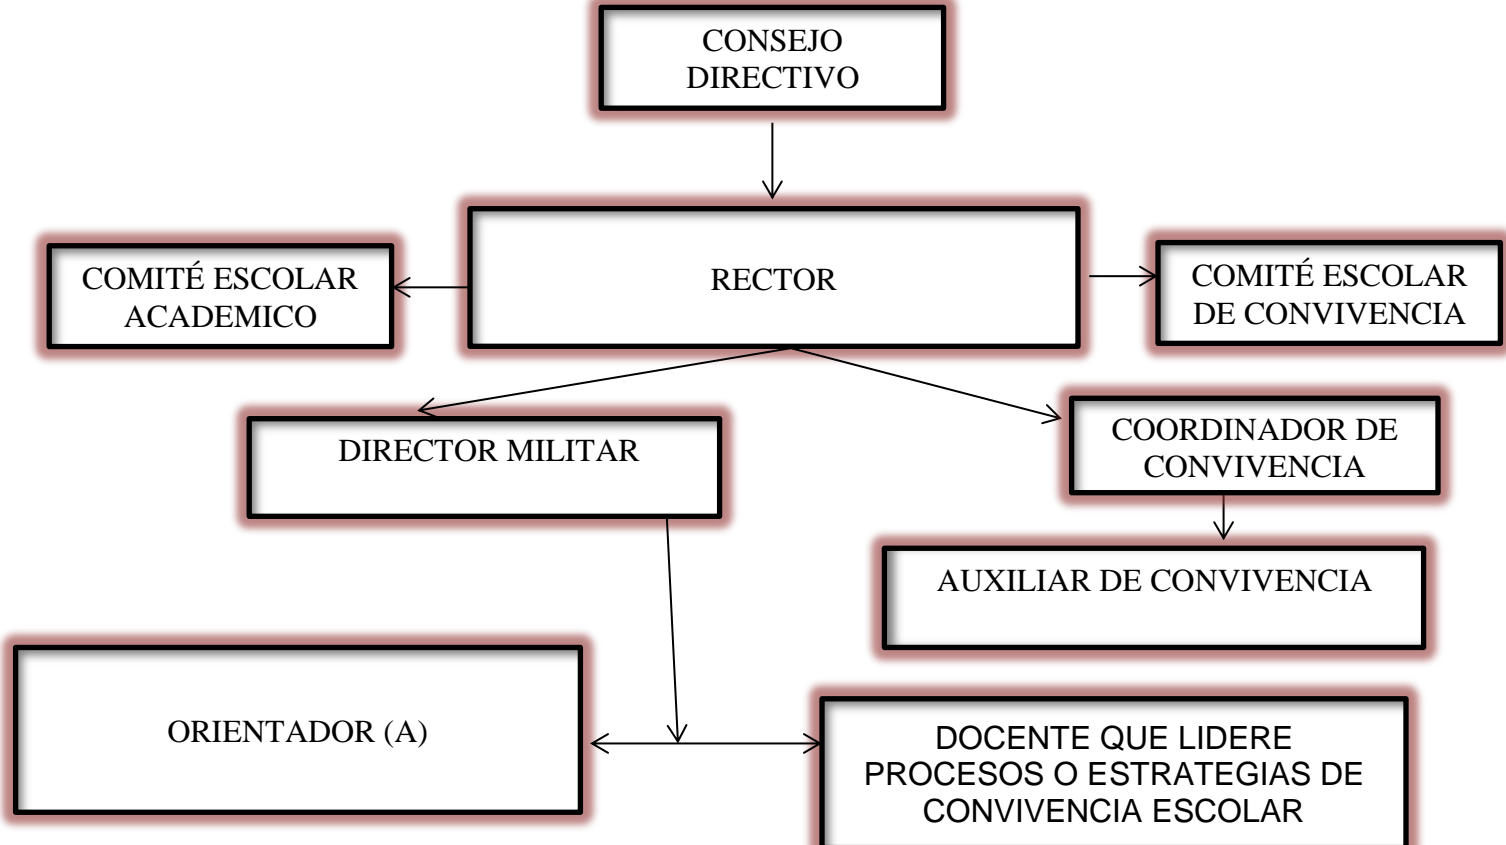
CONSEJO DIRECTIVO

RECTOR

COMITÉ ESCOLAR ACADEMICO

COMITÉ ESCOLAR DE CONVIVENCIA

DIRECTOR MILITAR

COORDINADOR DE CONVIVENCIA

AUXILIAR DE CONVIVENCIA

ORIENTADOR (A)

DOCENTE QUE LIDERE PROCESOS O ESTRATEGIAS DE CONVIVENCIA ESCOLAR